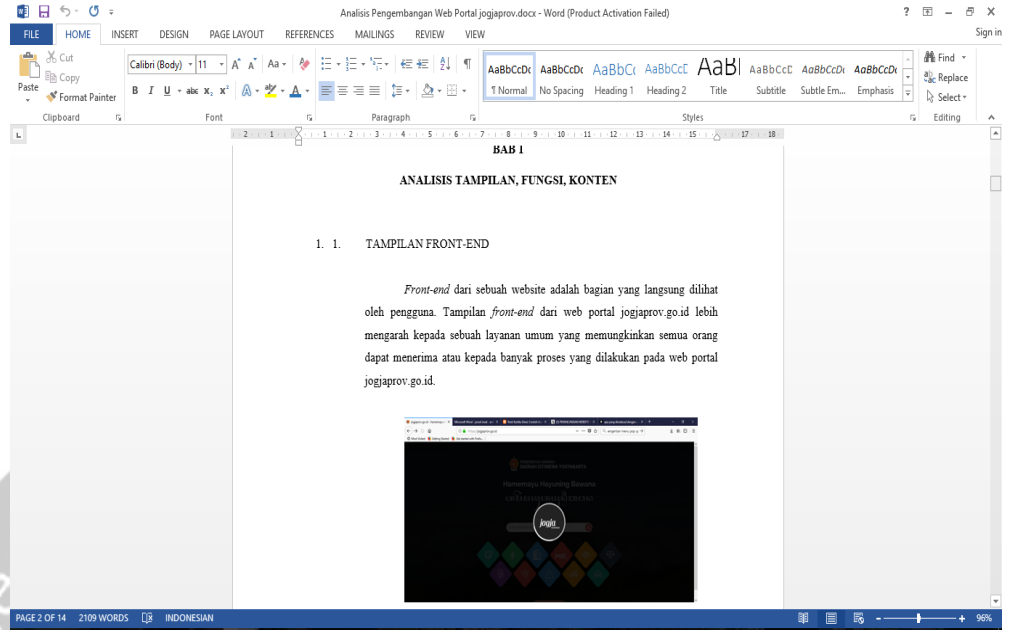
Analisis Pengembangan Web Portal jogjaprov.docx - Word (Product Activation Failed)

? — □ ×

FILE HOME INSERT DESIGN PAGE LAYOUT REFERENCES MAILINGS REVIEW VIEW Sign in

Cut
Copy
Paste
Format Painter
Clipboard

Calibri (Body) 11
B I U abc $x_2$ $x^2$
Font

Paragraph

AaBbCcDc ¶ Normal
AaBbCcDc No Spacing
AaBbCc Heading 1
AaBbCcD Heading 2
AaBl Title
AaBbCcD Subtitle
AaBbCcDc Subtle Em...
AaBbCcDc Emphasis
Styles

Find
Replace
Select
Editing

BAB 1

ANALISIS TAMPILAN, FUNGSI, KONTEN

1. 1. TAMPILAN FRONT-END

*Front-end* dari sebuah website adalah bagian yang langsung dilihat oleh pengguna. Tampilan *front-end* dari web portal jogjaprov.go.id lebih mengarah kepada sebuah layanan umum yang memungkinkan semua orang dapat menerima atau kepada banyak proses yang dilakukan pada web portal jogjaprov.go.id.

Hamemayu Hayuning Bawana

jogja

PAGE 2 OF 14 2109 WORDS INDONESIAN 96%